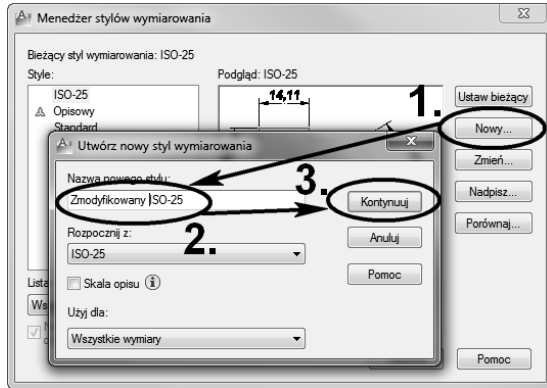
Menedżer stylów wymiarowania

Bieżący styl wymiarowania: ISO-25
Style:
ISO-25
Opisowy
Standard

Podgląd: ISO-25
14,11

1.
Ustaw bieżący
Nowy...
Zmień...
Nadpisz...
Porównaj...

Utwórz nowy styl wymiarowania
Nazwa nowego stylu:
Zmodyfikowany ISO-25
3.
Kontynuuj
Rozpocznij z:
2.
ISO-25
Anuluj
Skala opisu
Pomoc
Użyj dla:
Wszystkie wymiary

Lista
Ws

Pomoc